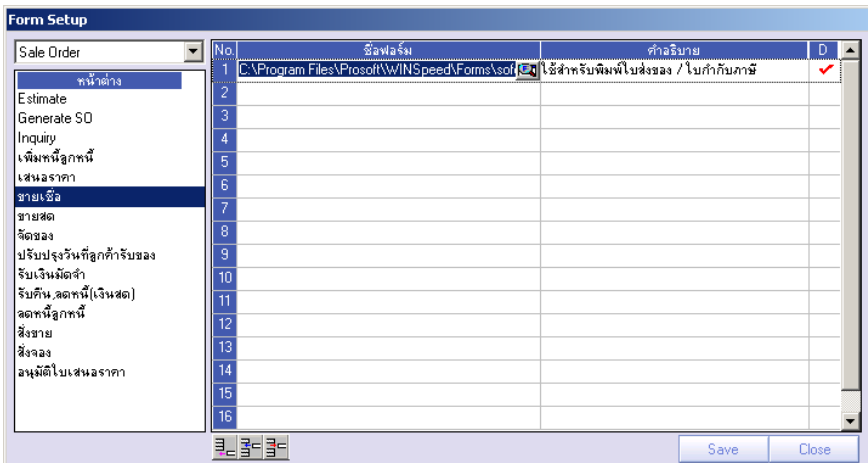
Form Setup

Sale Order

หน้าต่าง
Estimate
Generate SO
Inquiry
เพิ่มหนี้ลูกหนี้
เสนอราคา
ขายเชื่อ
ขายสด
จัดของ
ปรับปรุงวันที่ลูกค้ารับของ
รับเงินมัดจำ
รับคืน,ลดหนี้(เงินสด)
ลดหนี้ลูกหนี้
สั่งขาย
สั่งจอง
อนุมัติใบเสนอราคา

| No. | ชื่อฟอร์ม | คำอธิบาย | D |
|---|---|---|---|
| 1 | C:\Program Files\Prosoft\WINSpeed\Forms\sof | ใช้สำหรับพิมพ์ใบส่งของ / ใบกำกับภาษี | ✔ |
| 2 | | | |
| 3 | | | |
| 4 | | | |
| 5 | | | |
| 6 | | | |
| 7 | | | |
| 8 | | | |
| 9 | | | |
| 10 | | | |
| 11 | | | |
| 12 | | | |
| 13 | | | |
| 14 | | | |
| 15 | | | |
| 16 | | | |

Save Close